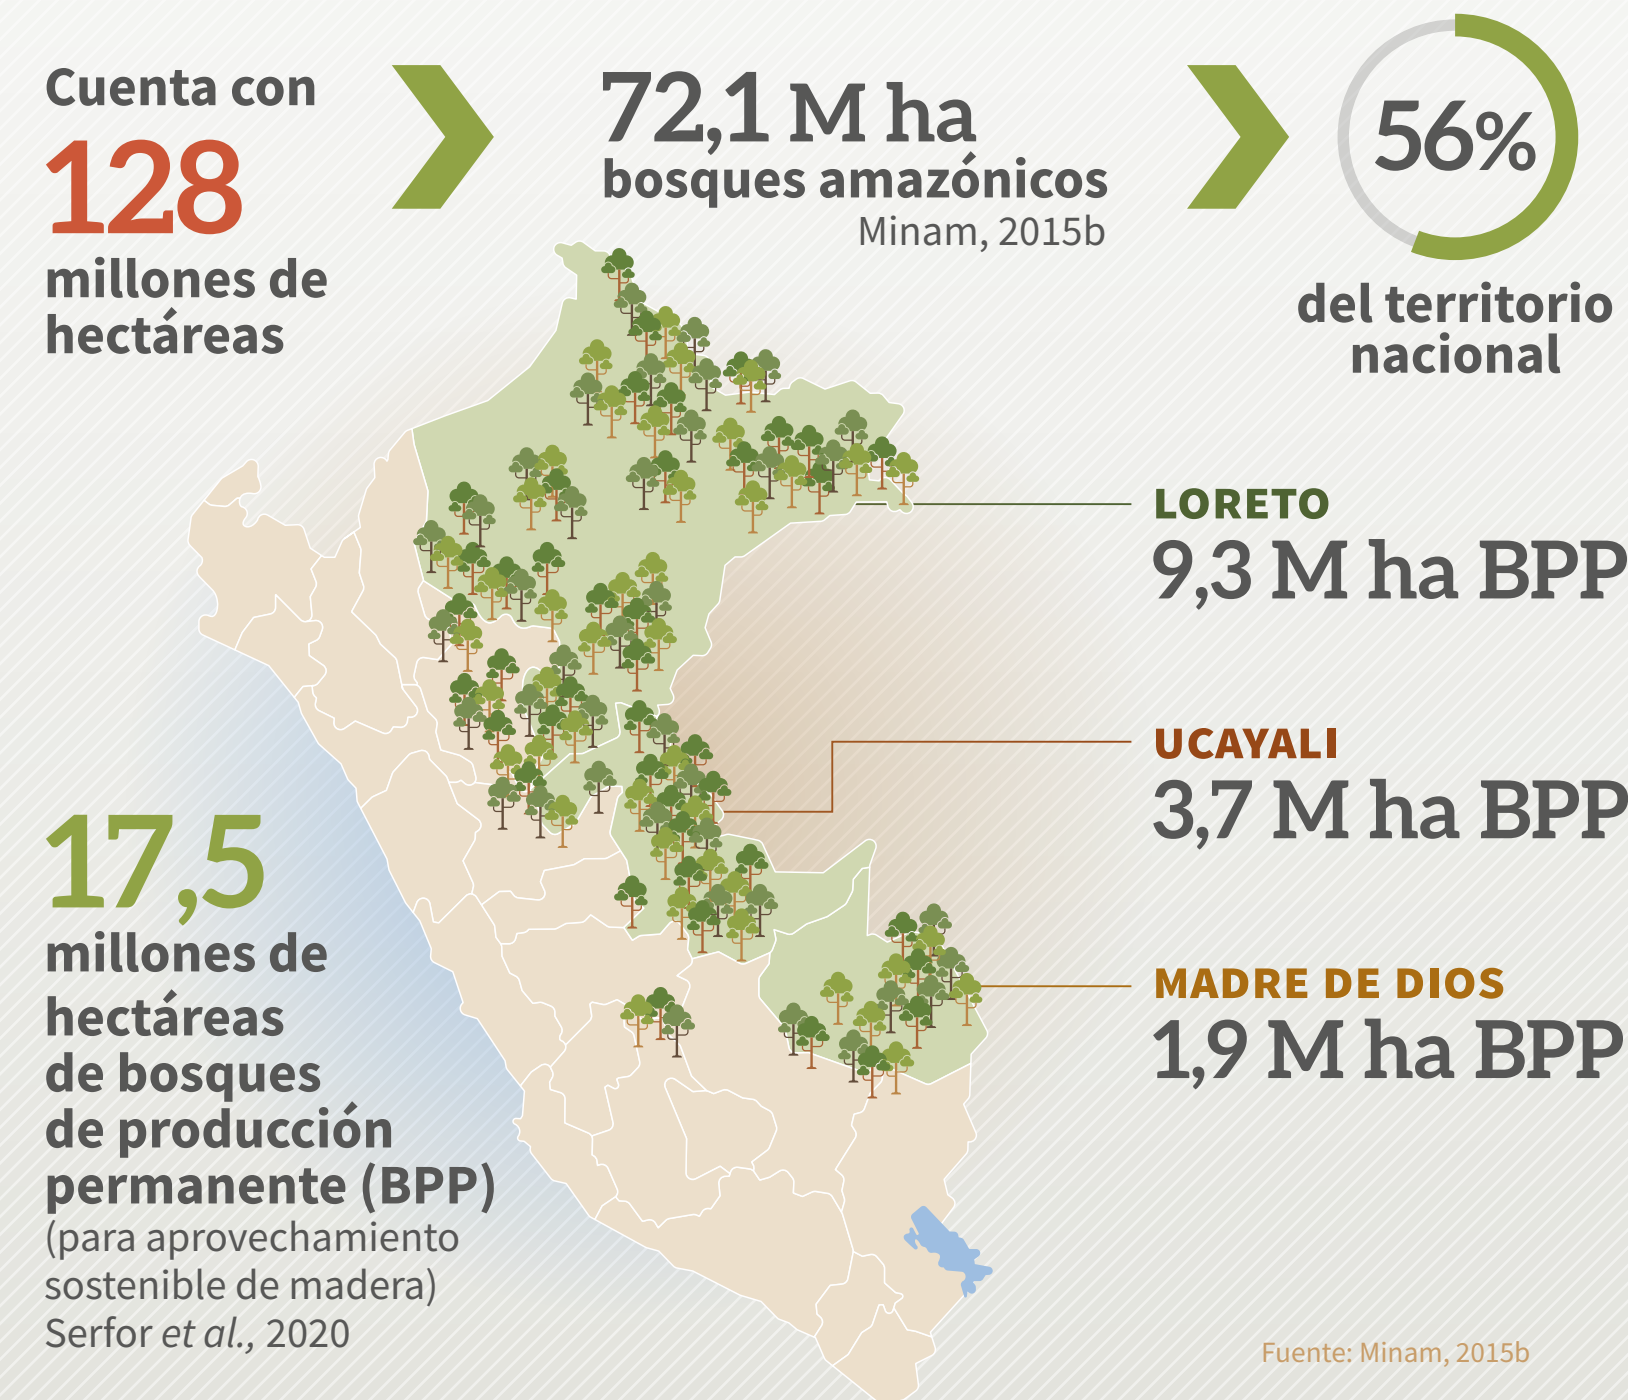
Cuenta con
128
millones de hectáreas

72,1 M ha
bosques amazónicos
Minam, 2015b

56%
del territorio nacional

LORETO
9,3 M ha BPP

UCAYALI
3,7 M ha BPP

MADRE DE DIOS
1,9 M ha BPP

17,5
millones de hectáreas de bosques de producción permanente (BPP)
(para aprovechamiento sostenible de madera)
Serfor *et al.*, 2020

Fuente: Minam, 2015b